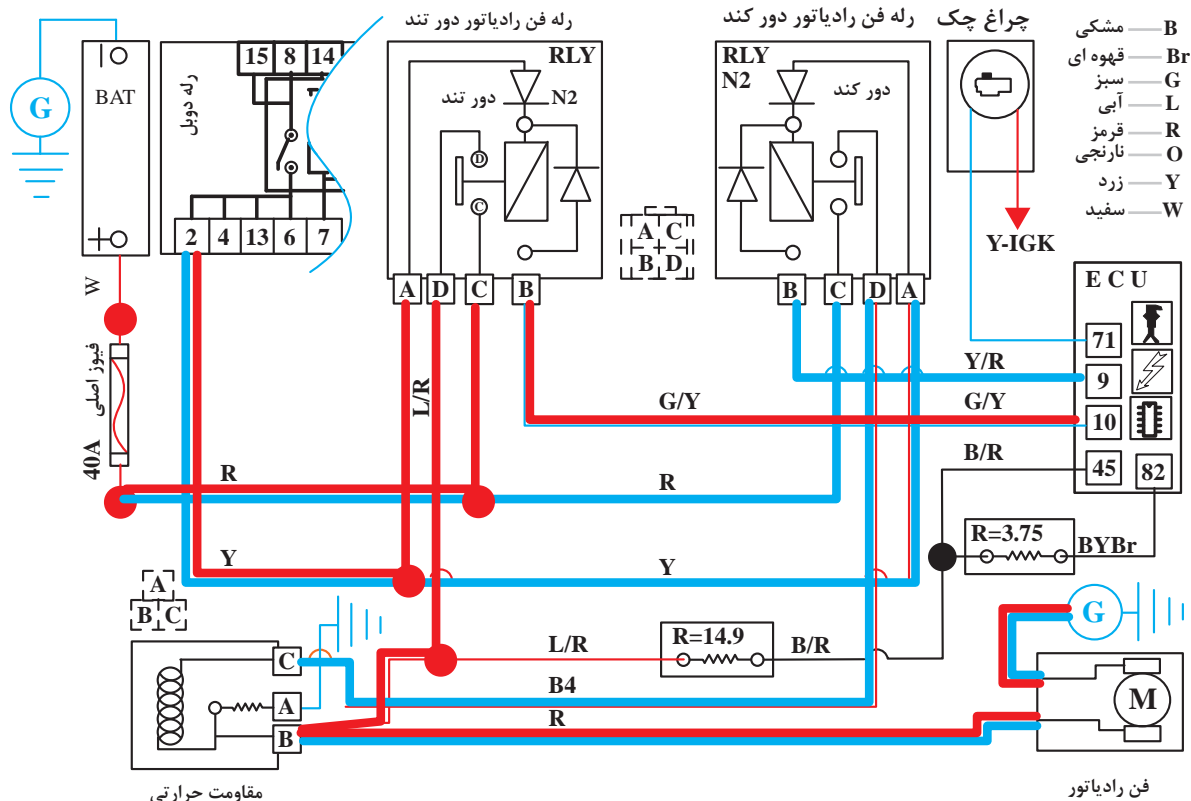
رله فن رادیاتور دور تند
رله فن رادیاتور دور کند
چراغ چک

B مشکی
Br قهوه ای
G سبز
L آبی
R قرمز
O نارنجی
Y زرد
W سفید

G
BAT
رله دوبل
15 8 14
2 4 13 6 7

RLY
دور تند
N2
D
C
A D C B

A C
B D

RLY
N2
دور کند
B C D A

Y-IGK

E C U
71
9
10
45
82

W
فیوز اصلی
40A
L/R
G/Y
Y/R
G/Y
B/R
R
R
Y
Y
R=3.75
BYBr
A
B C
G
C
A
B
L/R
R=14.9
B/R
B4
R
M
مقاومت حرارتی
فن رادیاتور